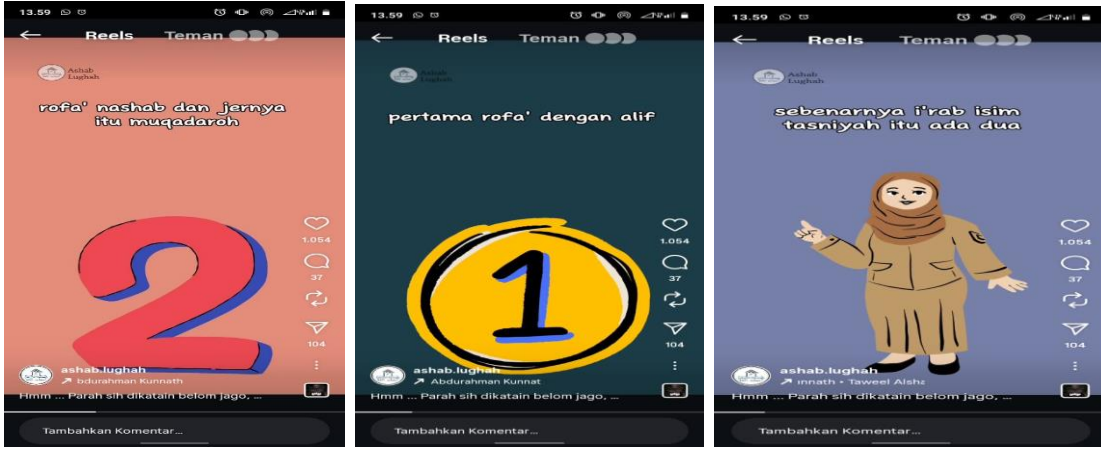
13.59

Reels Teman

Ashab Lughah

rofa' nashab dan jernya itu muqadaroh

2

1.054

37

104

ashab.lughah

↗ bdurahman Kunnath

Hmm ... Parah sih dikatain belom jago, ...

Tambahkan Komentar...

13.59

Reels Teman

Ashab Lughah

pertama rofa' dengan alif

1

1.054

37

104

ashab.lughah

↗ Abdurahman Kunnat

Hmm ... Parah sih dikatain belom jago, ...

Tambahkan Komentar...

13.59

Reels Teman

Ashab Lughah

sebenarnya i'rab isim tasniyah itu ada dua

1.054

37

104

ashab.lughah

↗ innath • Taweel Aisha

Hmm ... Parah sih dikatain belom jago, ...

Tambahkan Komentar...